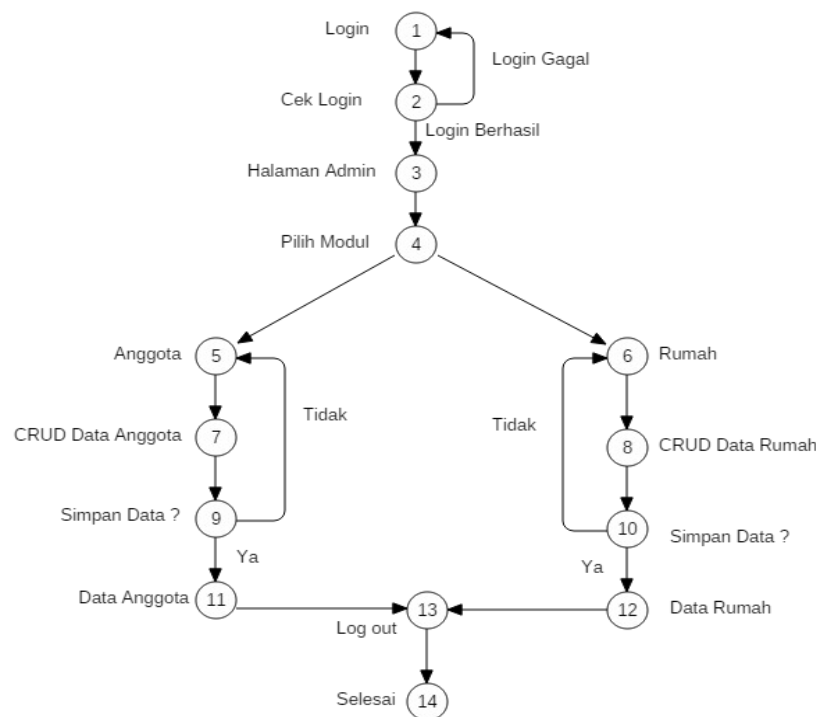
Login 1
Login Gagal
Cek Login 2
Login Berhasil
Halaman Admin 3
Pilih Modul 4
Anggota 5
6 Rumah
Tidak
Tidak
CRUD Data Anggota 7
8 CRUD Data Rumah
Simpan Data ? 9
10 Simpan Data ?
Ya
Ya
Data Anggota 11
13
12 Data Rumah
Log out
Selesai 14